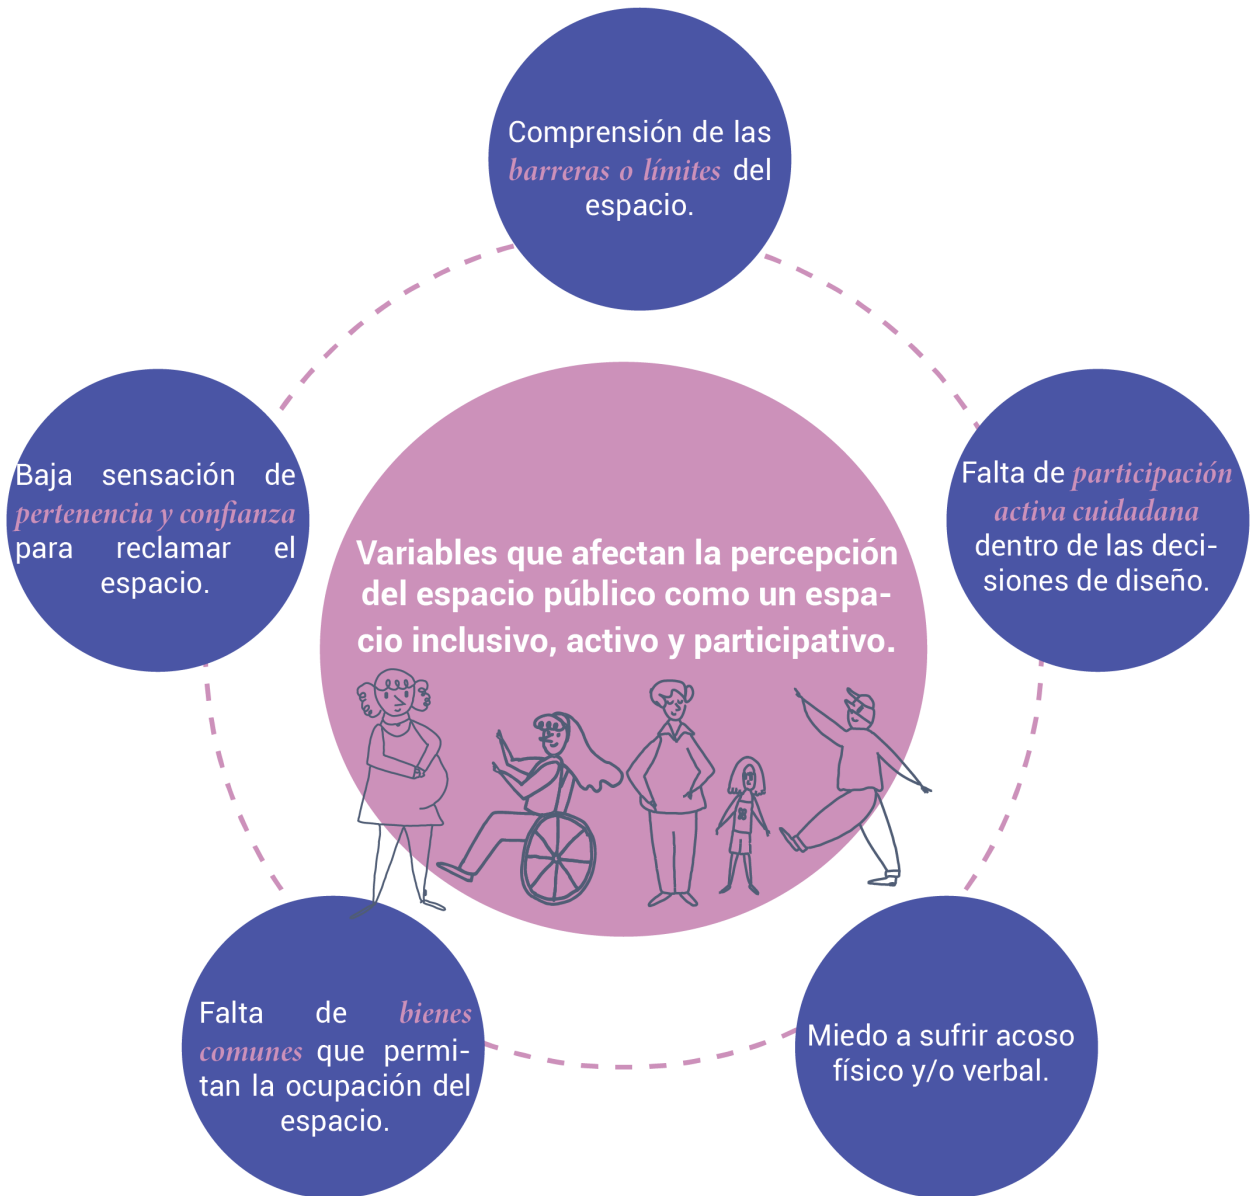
Comprensión de las barreras o límites del espacio.

Baja sensación de pertenencia y confianza para reclamar el espacio.

Variables que afectan la percepción del espacio público como un espacio inclusivo, activo y participativo.

Falta de participación activa cuidadana dentro de las decisiones de diseño.

Falta de bienes comunes que permitan la ocupación del espacio.

Miedo a sufrir acoso físico y/o verbal.